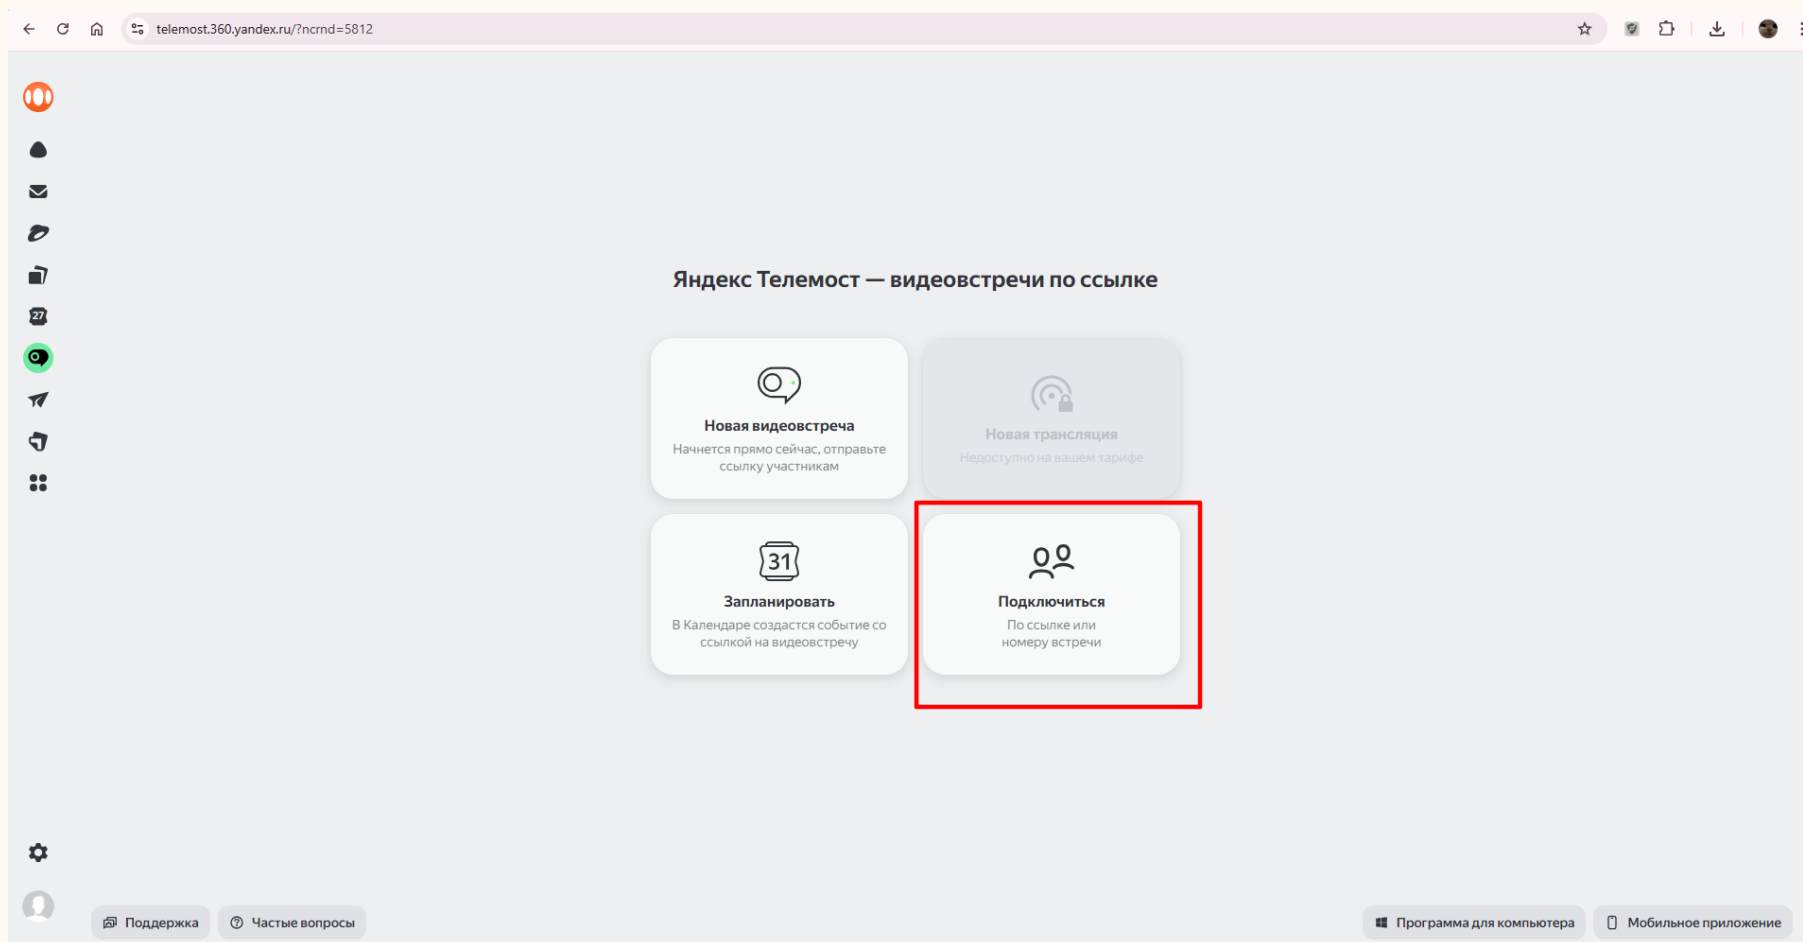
telemost.360.yandex.ru/?ncrnd=5812

27

Яндекс Телемост — видеовстречи по ссылке

Новая видеовстреча
Начнется прямо сейчас, отправьте ссылку участникам

Новая трансляция
Недоступно на вашем тарифе

31

Запланировать
В Календаре создастся событие со ссылкой на видеовстречу

Подключиться
По ссылке или номеру встречи

Поддержка

Частые вопросы

Программа для компьютера

Мобильное приложение